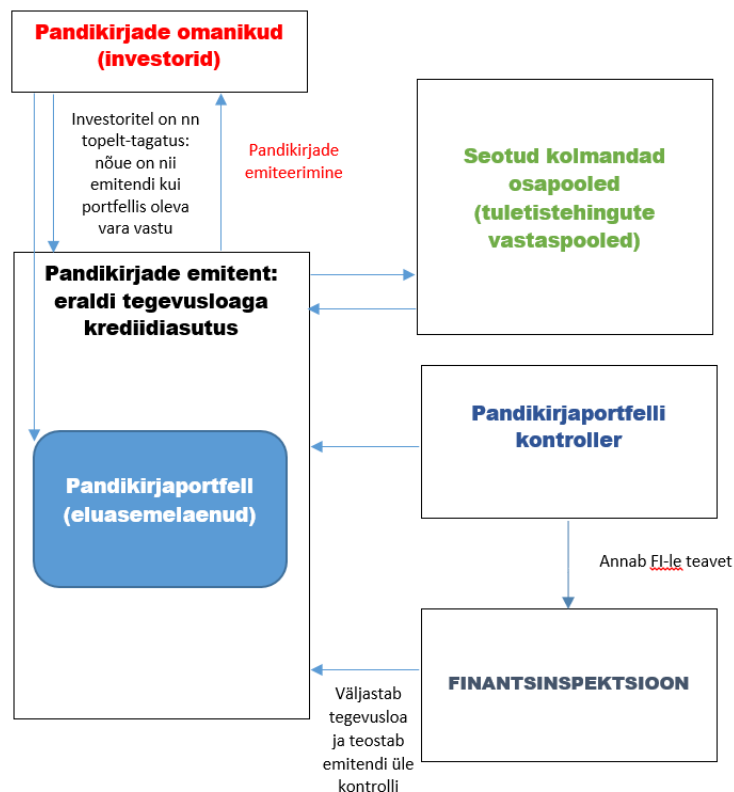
Pandikirjade omanikud (investorid)

Investoritel on nn topelt-tagatus: nõue on nii emitendi kui portfellis oleva vara vastu

Pandikirjade emiteerimine

Seotud kolmandad osapooled (tuletistehingute vastaspooled)

Pandikirjade emitent: eraldi tegevusloaga krediidiasutus

Pandikirjaportfell (eluasemelaenud)

Pandikirjaportfelli kontroller

Annab FI-le teavet

FINANTSINSPEKTSIOON

Väljastab tegevusloa ja teostab emitendi üle kontrolli